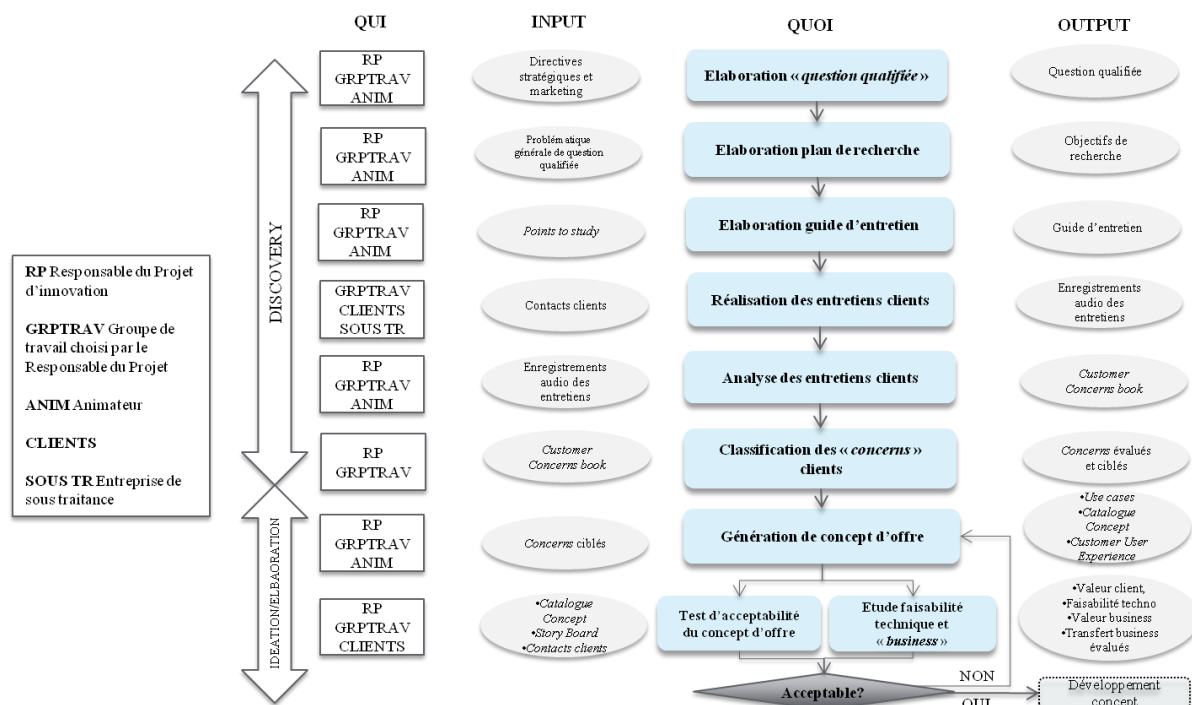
QUI

INPUT

QUOI

OUTPUT

RP Responsable du Projet d'innovation

GRPTRAV Groupe de travail choisi par le Responsable du Projet

ANIM Animateur

CLIENTS

SOUS TR Entreprise de sous traitance

DISCOVERY

IDEATION/ELBAORATION

RP GRPTRAV ANIM

Directives stratégiques et marketing

Elaboration « question qualifiée »

Question qualifiée

RP GRPTRAV ANIM

Problématique générale de question qualifiée

Elaboration plan de recherche

Objectifs de recherche

RP GRPTRAV ANIM

Points to study

Elaboration guide d'entretien

Guide d'entretien

GRPTRAV CLIENTS SOUS TR

Contacts clients

Réalisation des entretiens clients

Enregistrements audio des entretiens

RP GRPTRAV ANIM

Enregistrements audio des entretiens

Analyse des entretiens clients

Customer Concerns book

RP GRPTRAV

Customer Concerns book

Classification des « concerns » clients

Concerns évalués et ciblés

RP GRPTRAV ANIM

Concerns ciblés

Génération de concept d'offre

•Use cases
•Catalogue Concept
•Customer User Experience

RP GRPTRAV CLIENTS

•Catalogue Concept
•Story Board
•Contacts clients

Test d'acceptabilité du concept d'offre

Etude faisabilité technique et « business »

•Valeur client,
•Faisabilité techno
•Valeur business
•Transfert business évalués

Acceptable?

NON

OUI

Développement concept